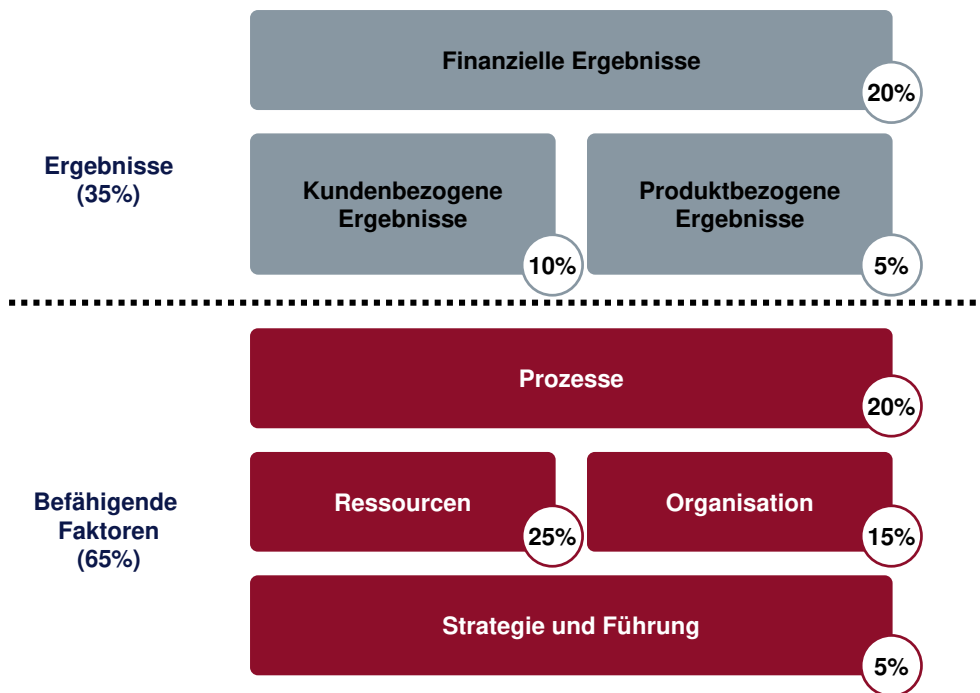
Ergebnisse
(35%)

Finanzielle Ergebnisse
20%

Kundenbezogene Ergebnisse
10%

Produktbezogene Ergebnisse
5%

Befähigende Faktoren
(65%)

Prozesse
20%

Ressourcen
25%

Organisation
15%

Strategie und Führung
5%